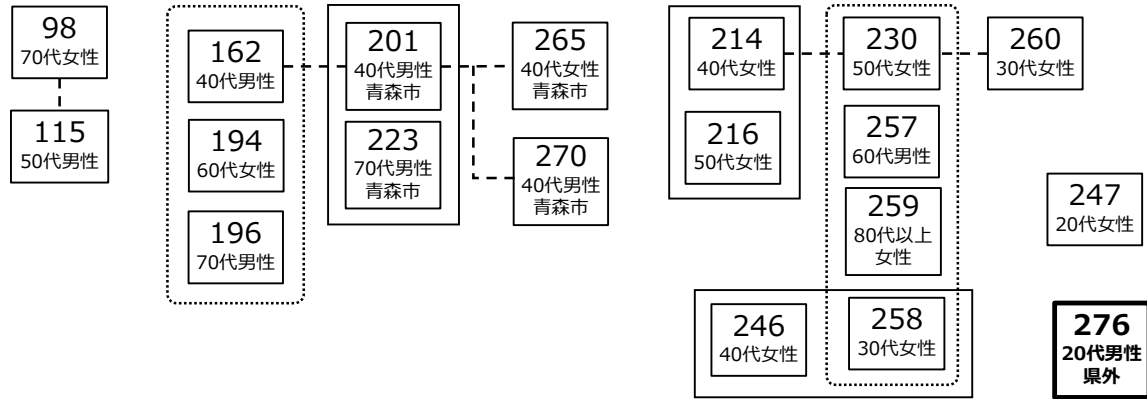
98
70代女性

115
50代男性

162
40代男性

194
60代女性

196
70代男性

201
40代男性
青森市

223
70代男性
青森市

265
40代女性
青森市

270
40代男性
青森市

214
40代女性

216
50代女性

230
50代女性

257
60代男性

259
80代以上
女性

246
40代女性

258
30代女性

260
30代女性

247
20代女性

276
20代男性
県外